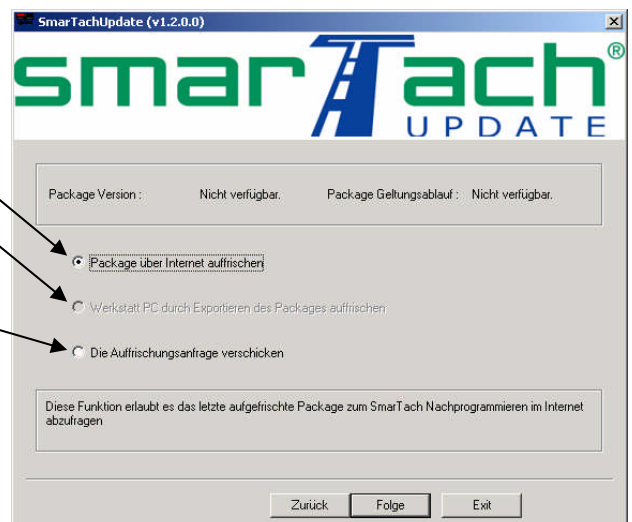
SmarTachUpdate (v1.2.0.0)

smarTach®
UPDATE

Package Version : Nicht verfügbar. Package Geltungsablauf : Nicht verfügbar.

Package über Internet auffrischen

Werkstatt PC durch Exportieren des Packages auffrischen

Die Auffrischungsanfrage verschicken

Diese Funktion erlaubt es das letzte aufgefrischte Package zum SmarTach Nachprogrammieren im Internet abzufragen

Zurück Folge Exit